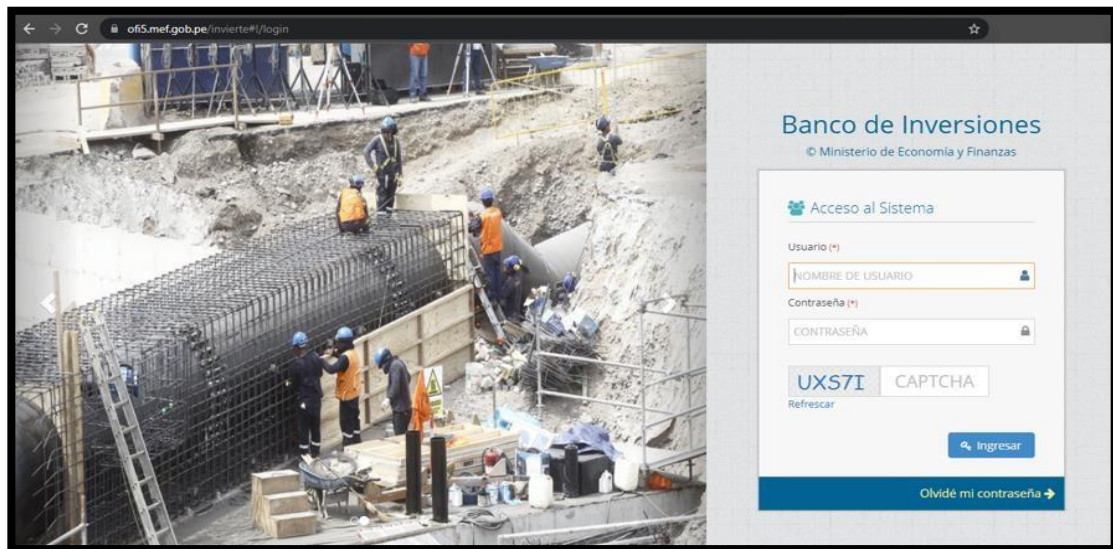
ofi5.mef.gob.pe/invierte#!/login

Banco de Inversiones
© Ministerio de Economía y Finanzas

Acceso al Sistema

Usuario (*)

NOMBRE DE USUARIO

Contraseña (*)

CONTRASEÑA

UXS7I CAPTCHA

Refrescar

Ingresar

Olvidé mi contraseña